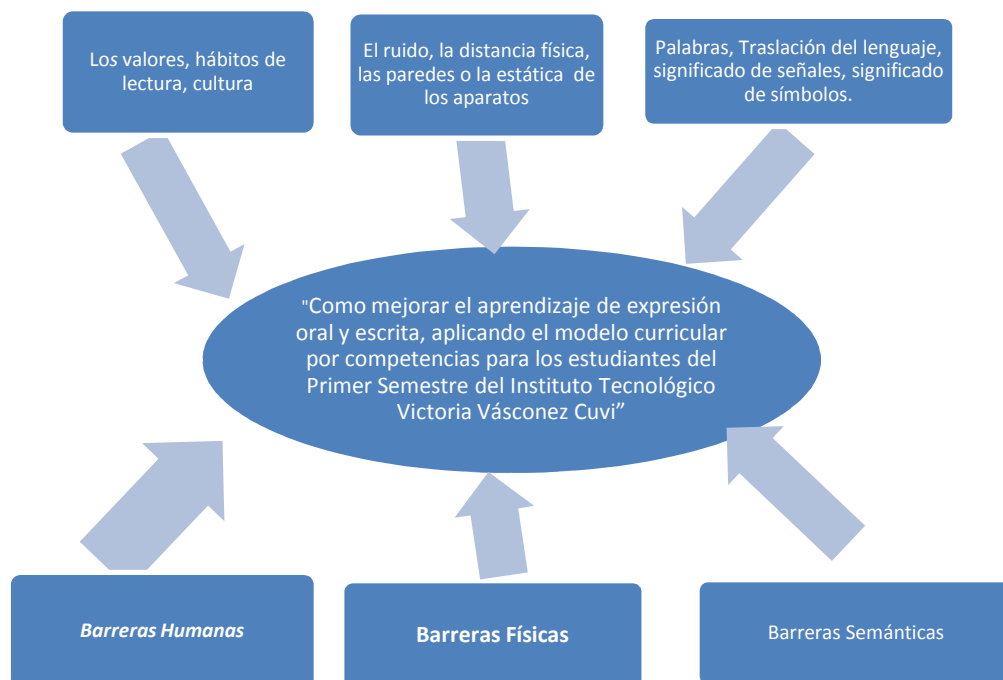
Los valores, hábitos de lectura, cultura

El ruido, la distancia física, las paredes o la estática de los aparatos

Palabras, Traslación del lenguaje, significado de señales, significado de símbolos.

"Como mejorar el aprendizaje de expresión oral y escrita, aplicando el modelo curricular por competencias para los estudiantes del Primer Semestre del Instituto Tecnológico Victoria Vásconez Cuvi"

Barreras Humanas

Barreras Físicas

Barreras Semánticas